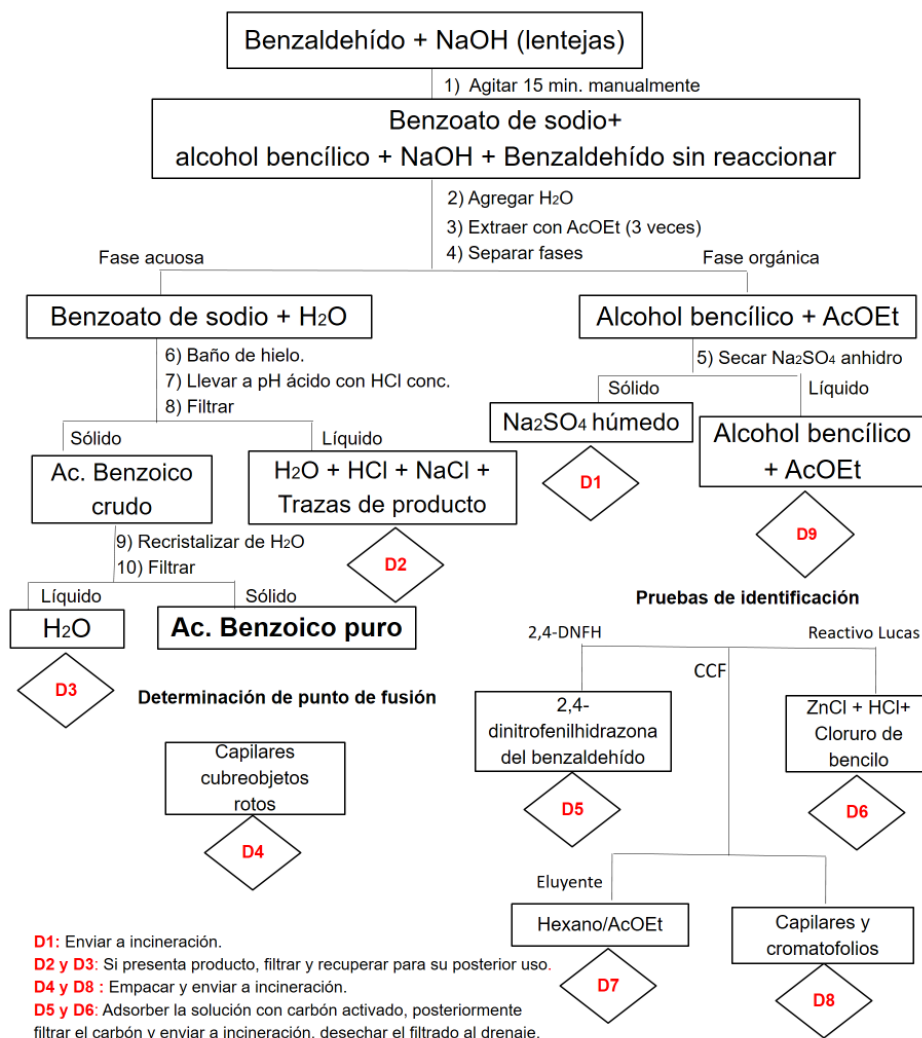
Benzaldehído + NaOH (lentejas)

1) Agitar 15 min. manualmente

Benzoato de sodio+
alcohol bencílico + NaOH + Benzaldehído sin reaccionar

2) Agregar $H_2O$
3) Extraer con AcOEt (3 veces)
4) Separar fases

Fase acuosa

Fase orgánica

Benzoato de sodio + $H_2O$

Alcohol bencílico + AcOEt

6) Baño de hielo.
7) Llevar a pH ácido con HCl conc.
8) Filtrar

5) Secar $Na_2SO_4$ anhidro

Sólido

Líquido

Sólido

Líquido

$Na_2SO_4$ húmedo

Alcohol bencílico + AcOEt

Ac. Benzoico crudo

$H_2O$ + HCl + NaCl + Trazas de producto

D1

D9

9) Recristalizar de $H_2O$
10) Filtrar

D2

Líquido

Sólido

Pruebas de identificación

$H_2O$

Ac. Benzoico puro

2,4-DNFH

Reactivo Lucas

CCF

D3

Determinación de punto de fusión

2,4-dinitrofenilhidrazona del benzaldehído

ZnCl + HCl+ Cloruro de bencilo

Capilares cubreobjetos rotos

D5

D6

D4

Eluyente

Hexano/AcOEt

Capilares y cromatofolios

D7

D8

D1: Enviar a incineración.
D2 y D3: Si presenta producto, filtrar y recuperar para su posterior uso.
D4 y D8 : Empacar y enviar a incineración.
D5 y D6: Adsorber la solución con carbón activado, posteriormente filtrar el carbón y enviar a incineración, desechar el filtrado al drenaje.